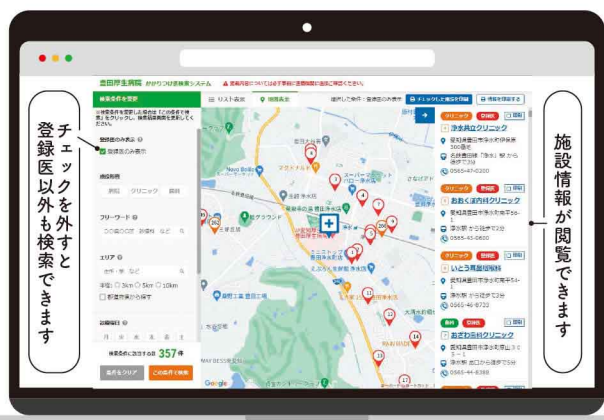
チェックを外すと登録医以外も検索できます

施設情報が閲覧できます

豊田厚生病院 かかりつけ医検索システム

検索条件を変更

登録医のみ表示

リスト表示

地図表示

チェックした施設を印刷

フリーワード

エリア

3km 5km 10km

検索条件に該当する施設 357 件

条件をクリア

この条件で検索

クリニック

浄水我クリニック

0565-47-0200

おおくぼ内科クリニック

0565-44-0600

いとう耳鼻咽喉科

おおむら眼科クリニック

0565-44-6388

Google